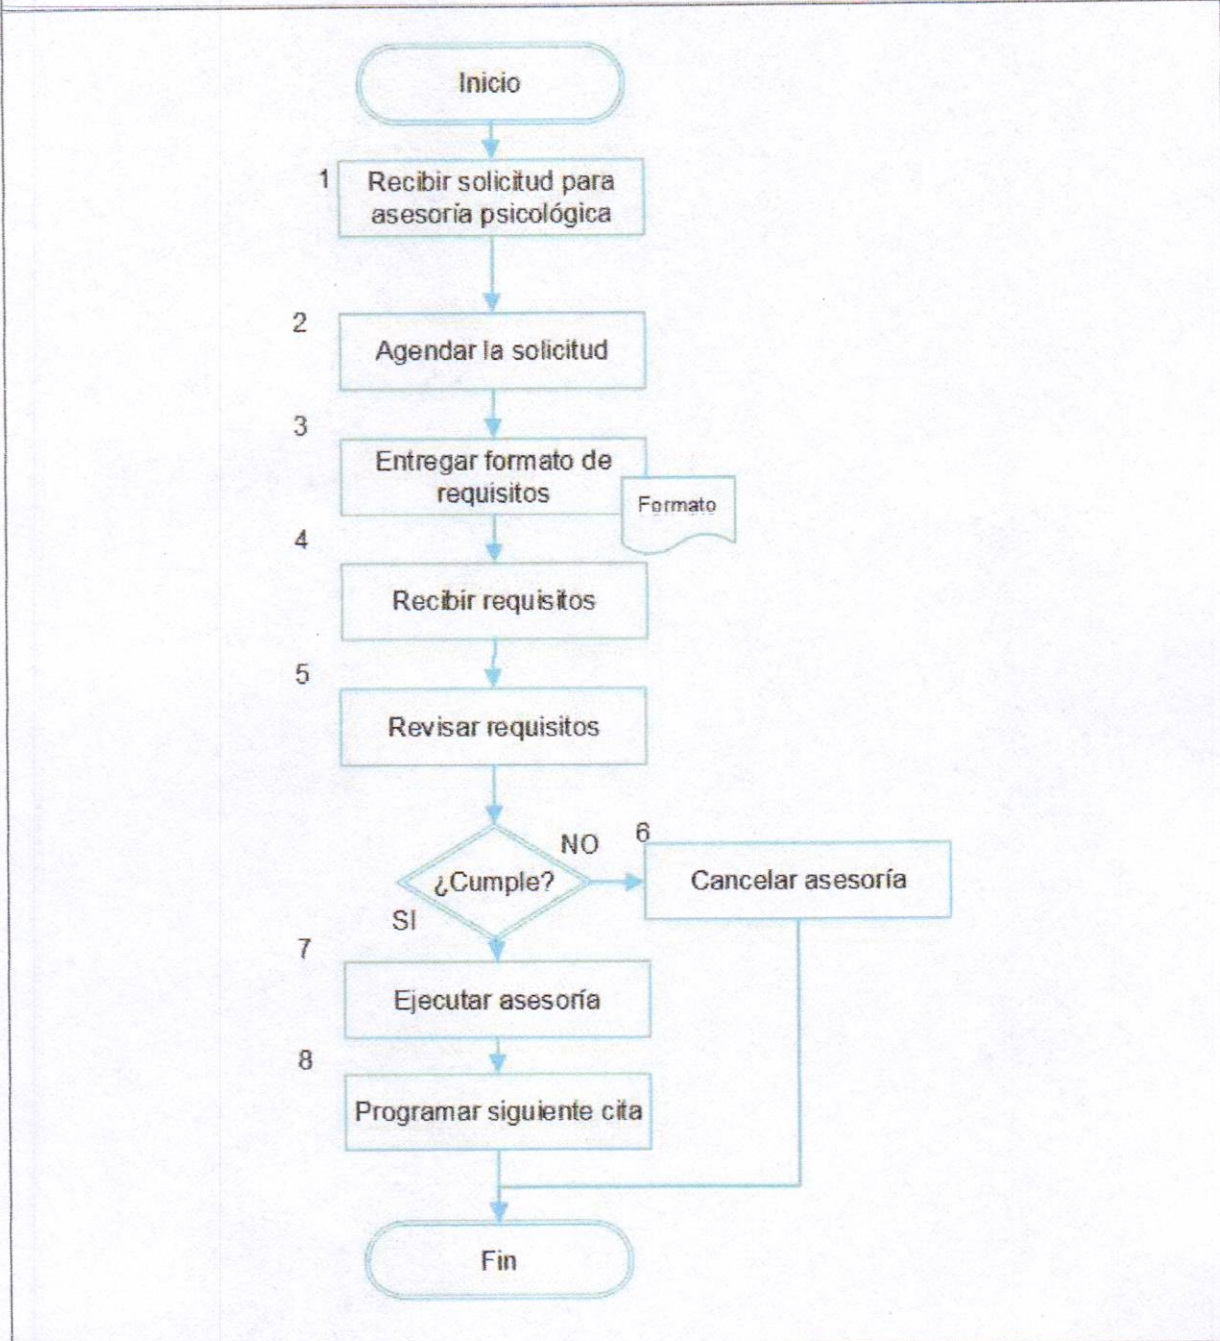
Inicio

1 Recibir solicitud para asesoría psicológica

2 Agendar la solicitud

3 Entregar formato de requisitos

Formato

4 Recibir requisitos

5 Revisar requisitos

¿Cumple?

NO

6 Cancelar asesoría

SI

7 Ejecutar asesoría

8 Programar siguiente cita

Fin